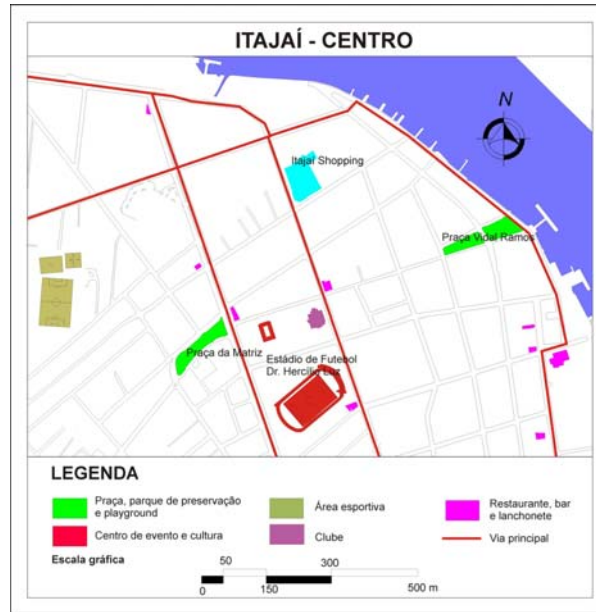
ITAJAÍ - CENTRO

N

Itajaí Shopping

Praça Vidal Ramos

Praça da Matriz

Estádio de Futebol Dr. Hercílio Luz

LEGENDA

Praça, parque de preservação e playground

Centro de evento e cultura

Área esportiva

Clube

Restaurante, bar e lanchonete

Via principal

Escala gráfica

50

300

0

150

500 m